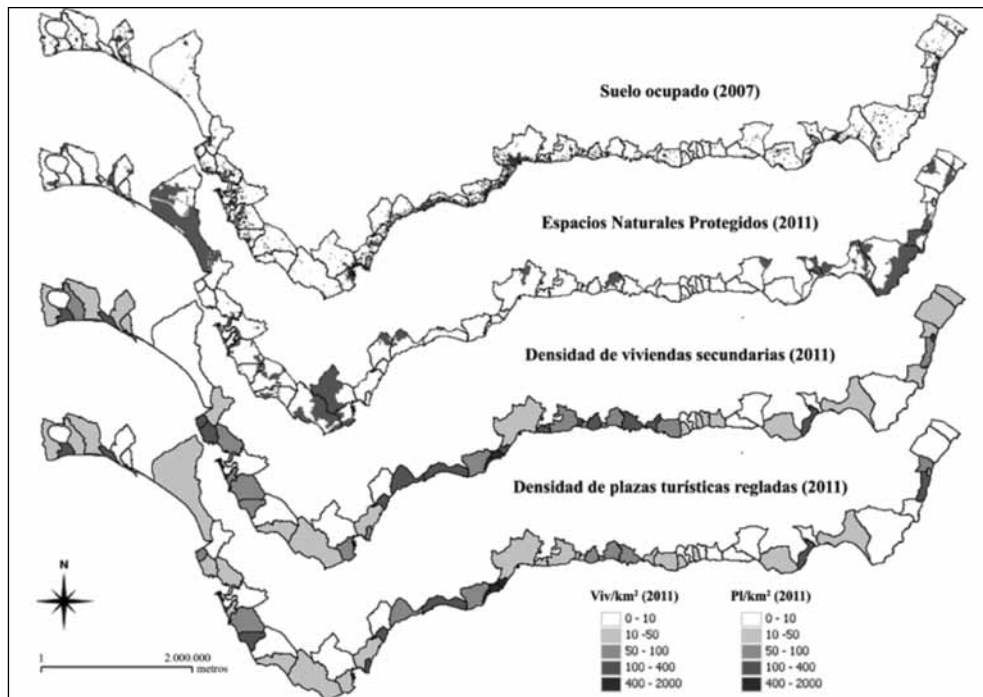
Suelo ocupado (2007)

Espacios Naturales Protegidos (2011)

Densidad de viviendas secundarias (2011)

Densidad de plazas turísticas regladas (2011)

N

1 2.000.000 metros

Viv/km² (2011)
0 - 10
10 -50
50 - 100
100 - 400
400 - 2000

Pl/km² (2011)
0 - 10
10 -50
50 - 100
100 - 400
400 - 2000